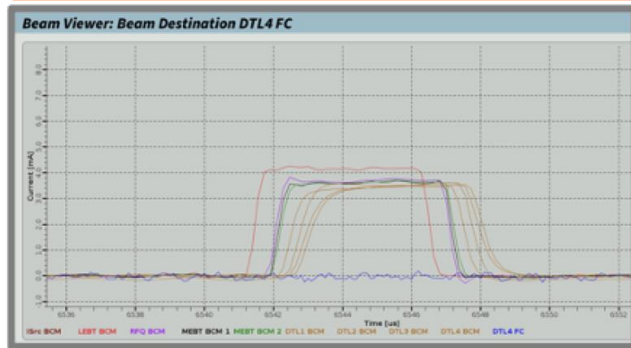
Beam Viewer: Beam Destination DTL4 FC

Current (mA)

8
7
6
5
4
3
2
1
0
-1

6536 6538 6540 6542 6544 6546 6548 6550 6552

Time (us)

ISrc BCM LEBT BCM RFQ BCM MEBT BCM 1 MEBT BCM 2 DTL1 BCM DTL2 BCM DTL3 BCM DTL4 BCM DTL4 FC